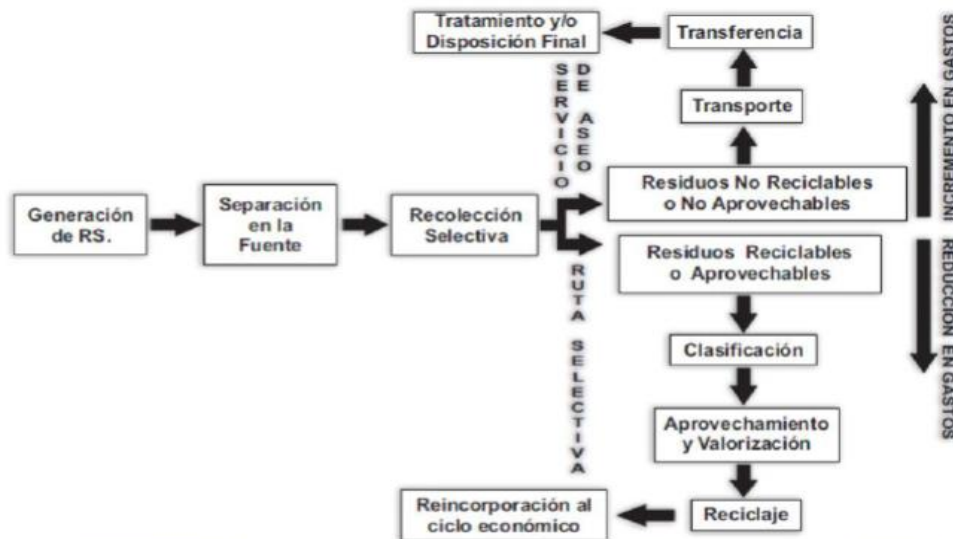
Tratamiento y/o Disposición Final

Transferencia

SERVICIO DE ASEO

Transporte

INCREMENTO EN GASTOS

Generación de RS.

Separación en la Fuente

Recolección Selectiva

Residuos No Reciclables o No Aprovechables

Residuos Reciclables o Aprovechables

RUTA SELECTIVA

REDUCCION EN GASTOS

Clasificación

Aprovechamiento y Valorización

Reincorporación al ciclo económico

Reciclaje